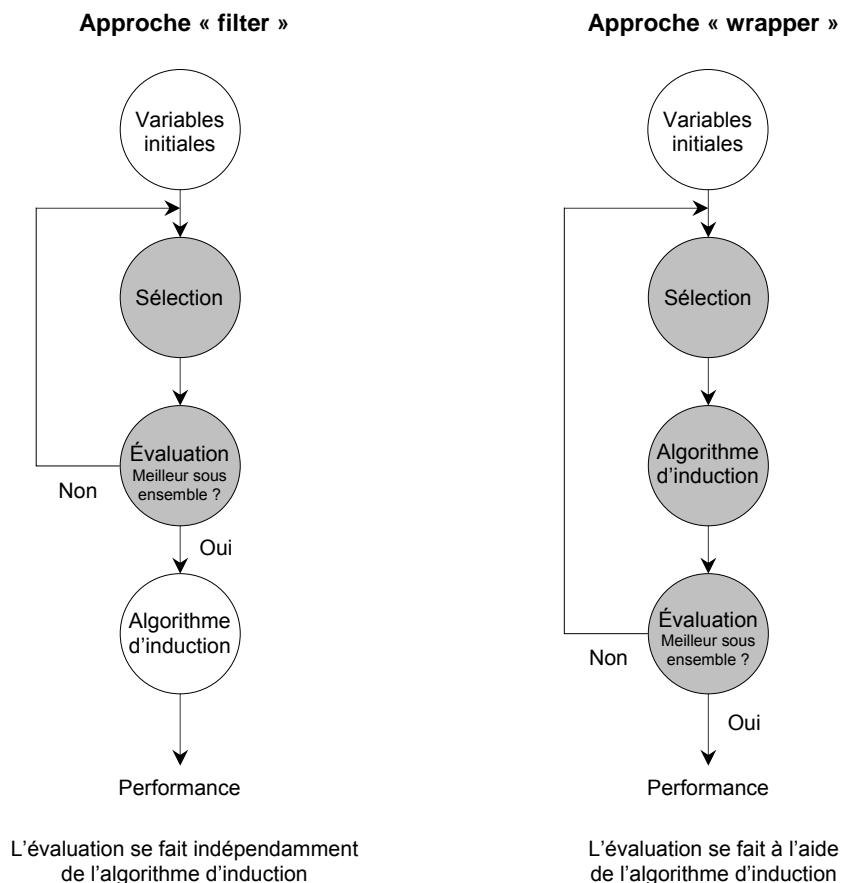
Approche « filter »

Variables initiales

Sélection

Évaluation
Meilleur sous ensemble ?

Non

Oui

Algorithme d'induction

Performance

L'évaluation se fait indépendamment de l'algorithme d'induction

Approche « wrapper »

Variables initiales

Sélection

Algorithme d'induction

Évaluation
Meilleur sous ensemble ?

Non

Oui

Performance

L'évaluation se fait à l'aide de l'algorithme d'induction